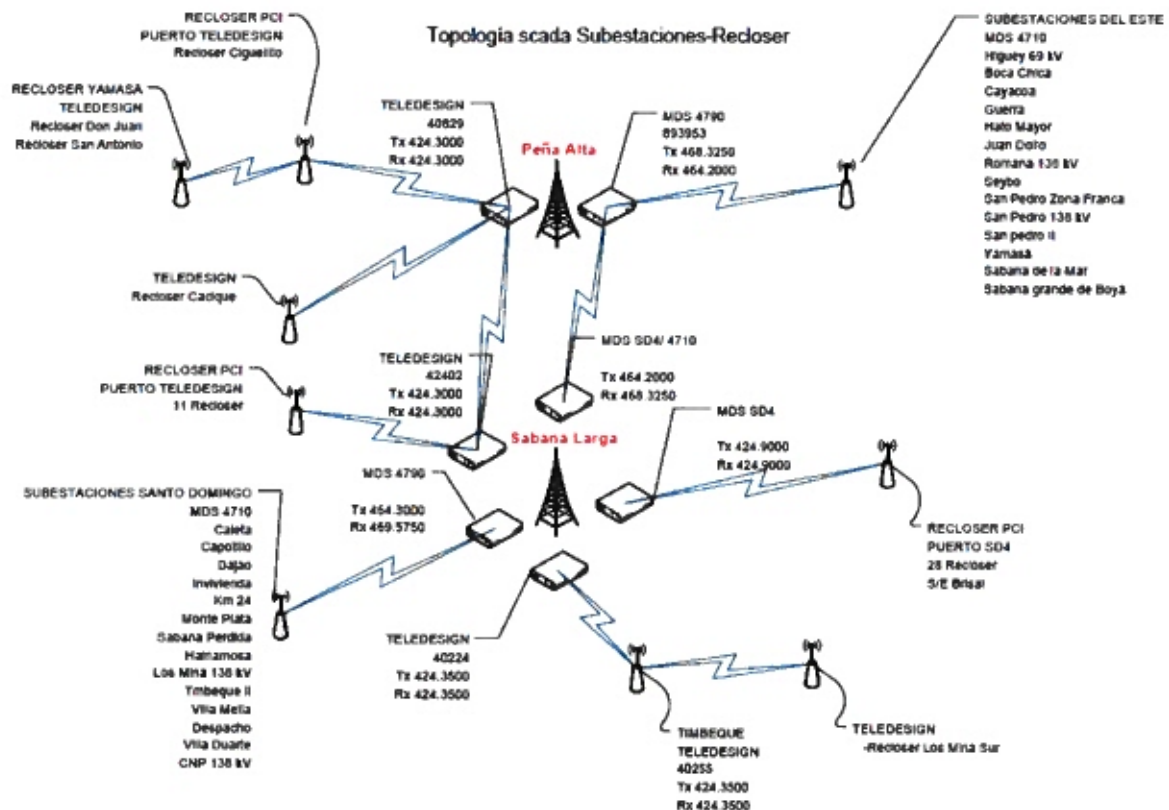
Topologia scada Subestaciones-Recloser

RECLOSER PCI
PUERTO TELEDESIGN
Recloser Ciguelito

RECLOSER YAMASA
TELEDESIGN
Recloser Don Juan
Recloser San Antonio

TELEDESIGN
40629
Tx 424.3000
Rx 424.3000

Peña Alta

MDS 4790
893953
Tx 468.3250
Rx 464.2000

SUBESTACIONES DEL ESTE
MDS 4710
Higuey 69 kV
Boca Chica
Cayacoa
Guerra
Hato Mayor
Juan Dolio
Romana 138 kV
Seybo
San Pedro Zona Franca
San Pedro 138 kV
San pedro II
Yamasa
Sabana de la Mar
Sabana grande de Boya

TELEDESIGN
Recloser Cacique

MDS SD4/ 4710

TELEDESIGN
42402
Tx 424.3000
Rx 424.3000

Tx 464.2000
Rx 468.3250

RECLOSER PCI
PUERTO TELEDESIGN
11 Recloser

MDS SD4

Tx 424.9000
Rx 424.9000

Sabana Larga

MDS 4790

Tx 454.3000
Rx 469.5750

SUBESTACIONES SANTO DOMINGO
MDS 4710
Caleta
Capotillo
Dajao
Invivienda
Km 24
Monte Plata
Sabana Perdida
Hainamosa
Los Mina 138 kV
Timbeque II
Villa Mella
Despacho
Villa Duarte
CNP 138 kV

RECLOSER PCI
PUERTO SD4
28 Recloser
S/E Brisal

TELEDESIGN
40224
Tx 424.3500
Rx 424.3500

TIMBEQUE
TELEDESIGN
40255
Tx 424.3500
Rx 424.3500

TELEDESIGN
-Recloser Los Mina Sur